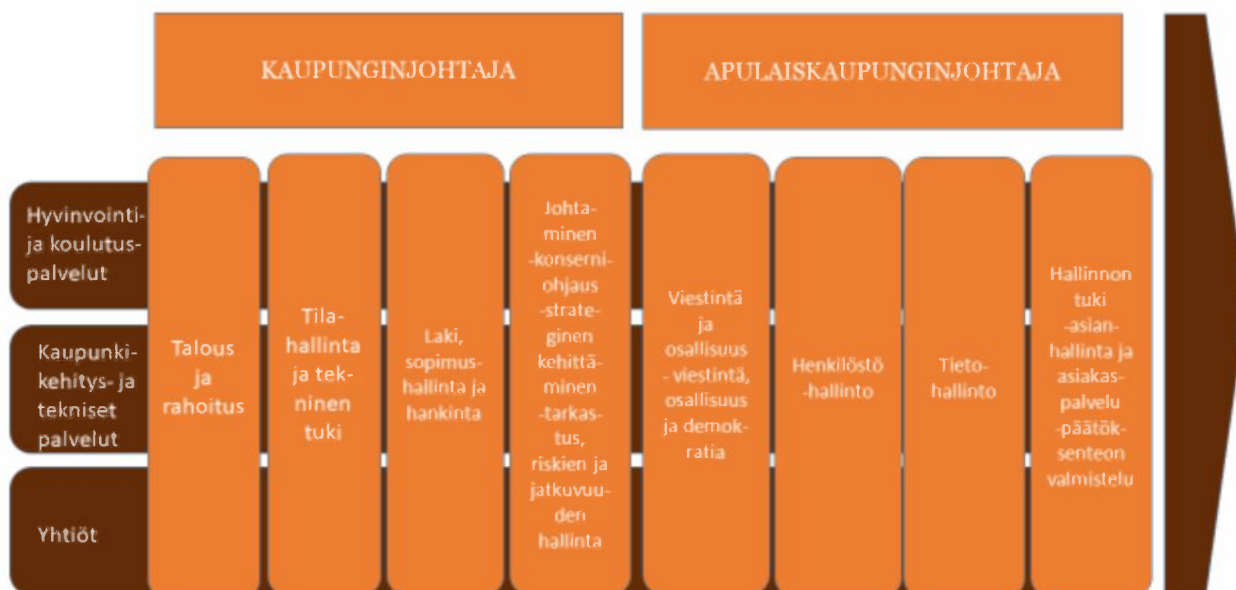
KAUPUNGINJOHTAJA

APULAISKAUPUNGINJOHTAJA

Hyvinvointi- ja koulutuspalvelut

Kaupunkikehitys- ja tekniset palvelut

Yhtiöt

Talous ja rahoitus

Tilahallinta ja tekninen tuki

Laki, sopimushallinta ja hankinta

Johtaminen -konserniohjaus -strateginen kehittäminen -tarkastus, riskien ja jatkuvuuden hallinta

Viestintä ja osallisuus - viestintä, osallisuus ja demokratia

Henkilöstö-hallinto

Tietohallinto

Hallinnon tuki -asianhallinta ja asiakaspalvelu -päätöksenteon valmistelu